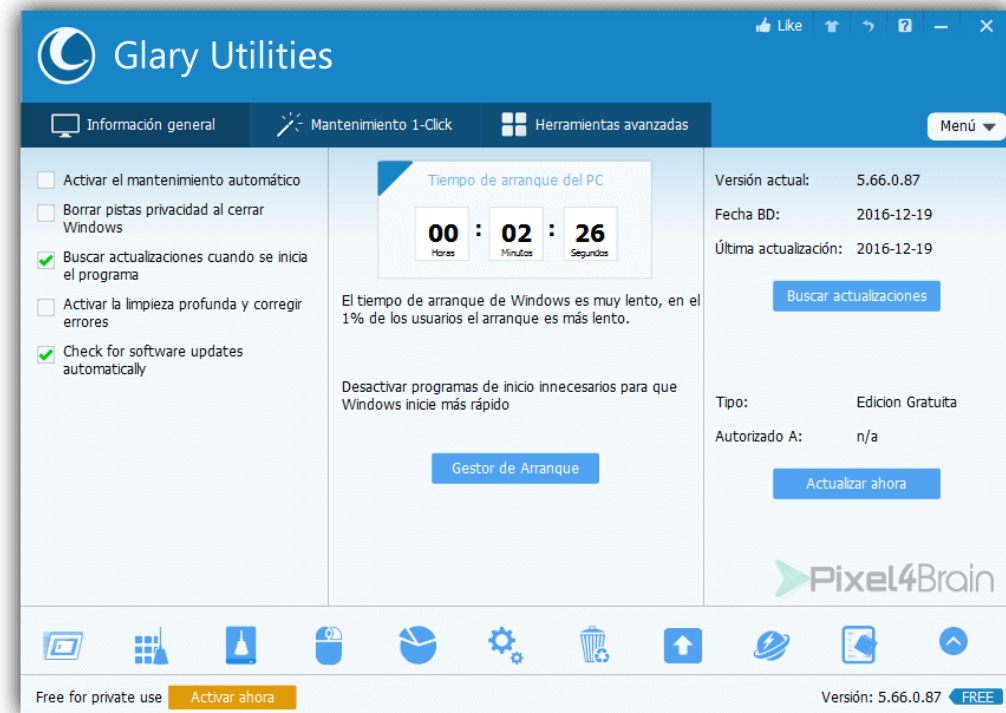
Like

Glary Utilities

Información general
Mantenimiento 1-Click
Herramientas avanzadas
Menú

Activar el mantenimiento automático
Borrar pistas privacidad al cerrar Windows
Buscar actualizaciones cuando se inicia el programa
Activar la limpieza profunda y corregir errores
Check for software updates automatically

Tiempo de arranque del PC
| 00 | : | 02 | : | 26 |
|---|---|---|---|---|
| Horas | | Minutos | | Segundos |

El tiempo de arranque de Windows es muy lento, en el 1% de los usuarios el arranque es más lento.

Desactivar programas de inicio innecesarios para que Windows inicie más rápido

Gestor de Arranque

Versión actual: 5.66.0.87
Fecha BD: 2016-12-19
Última actualización: 2016-12-19

Buscar actualizaciones

Tipo: Edicion Gratuita
Autorizado A: n/a

Actualizar ahora

Pixel4Brain

Free for private use
Activar ahora
Versión: 5.66.0.87
FREE